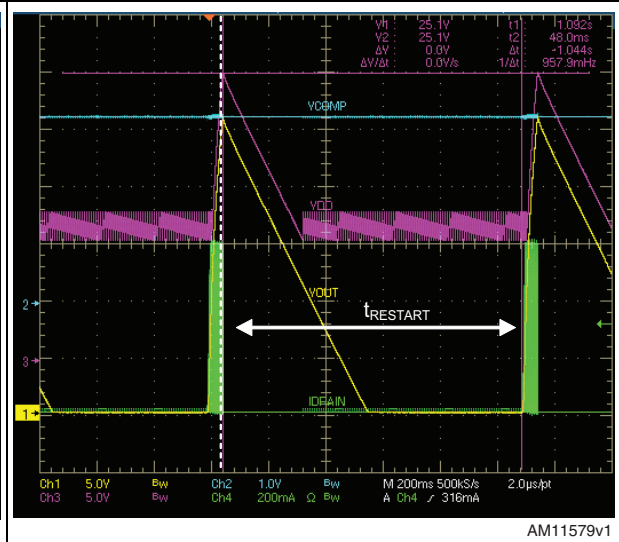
V1: 25.1V
V2: 25.1V
ΔV: 0.0V
ΔV/Δt: 0.0V/s
t1: 1.092s
t2: 48.0ms
Δt: -1.044s
1/Δt: 957.9mHz

VCOMP
VDD
VOUT
$t_{RESTART}$
IDRAIN

2
3
1

Ch1 5.0V Bw
Ch2 1.0V Bw
Ch3 5.0V Bw
Ch4 200mA Ω Bw
M 200ms 500kS/s 2.0µs/pt
A Ch4 ∕ 316mA

AM11579v1